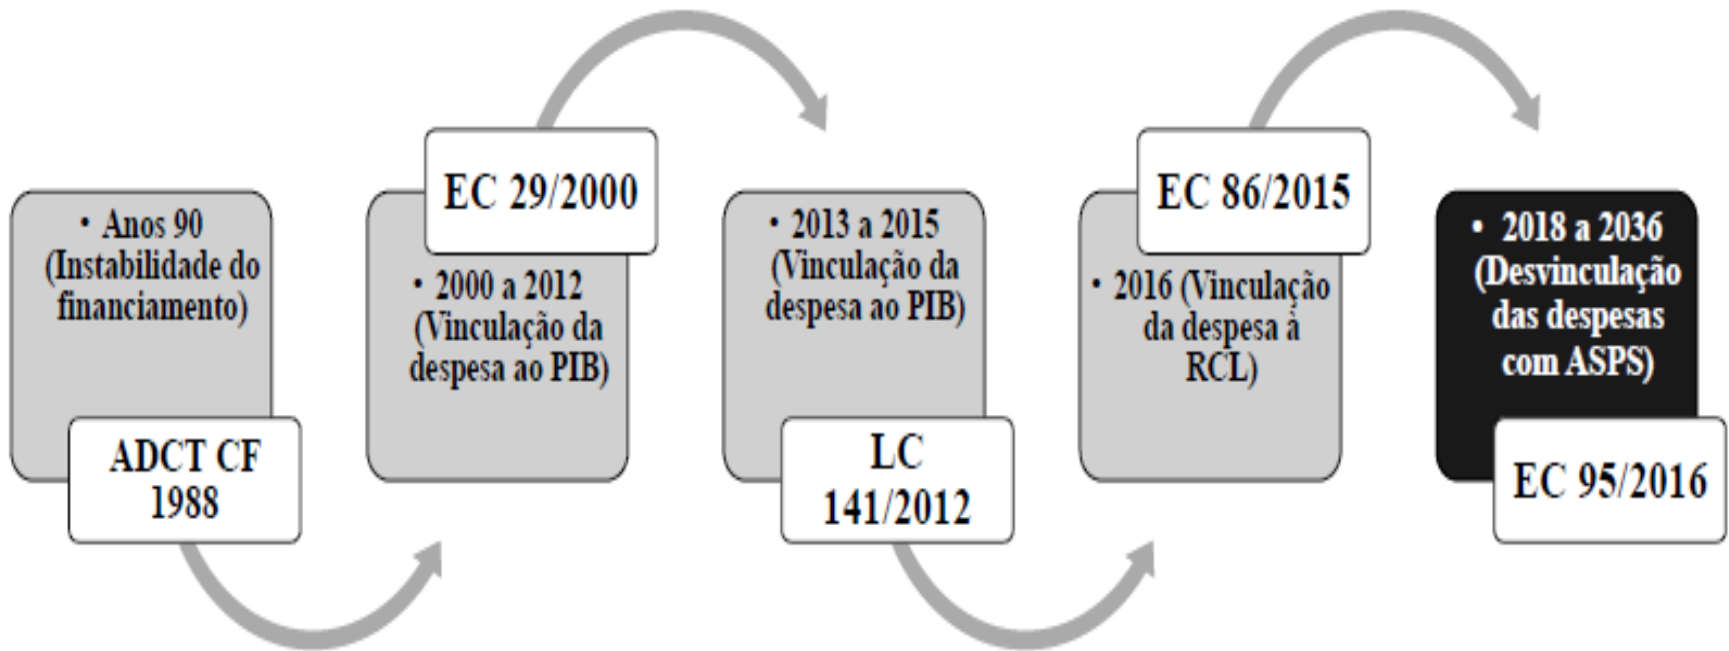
• Anos 90 (Instabilidade do financiamento)

ADCT CF 1988

EC 29/2000

• 2000 a 2012 (Vinculação da despesa ao PIB)

• 2013 a 2015 (Vinculação da despesa ao PIB)

LC 141/2012

EC 86/2015

• 2016 (Vinculação da despesa à RCL)

• 2018 a 2036 (Desvinculação das despesas com ASPS)

EC 95/2016